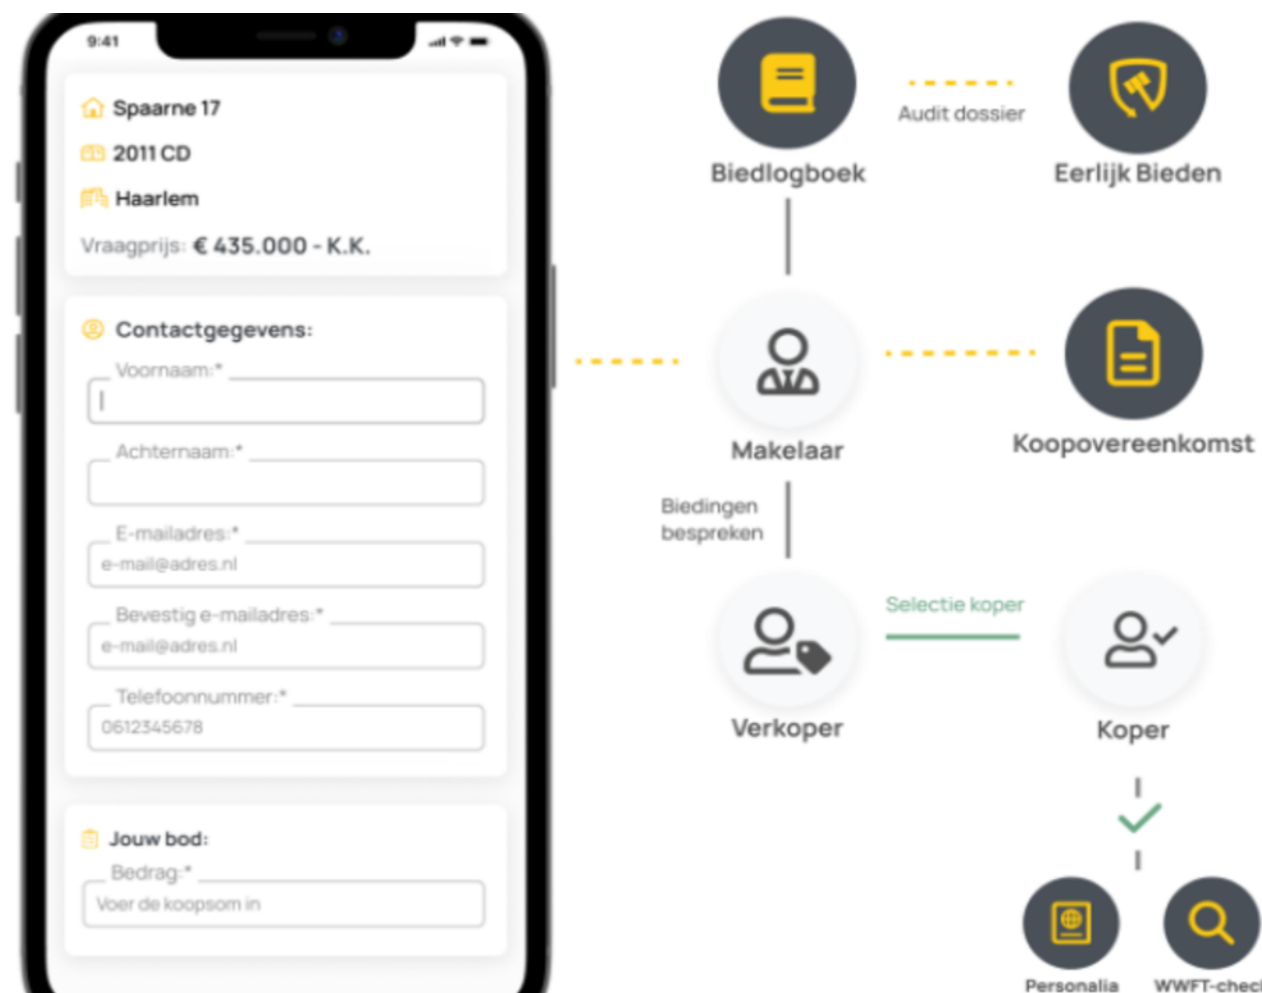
9:41

Spaarne 17

2011 CD

Haarlem

Vraagprijs: € 435.000 - K.K.

Contactgegevens:

Voornaam:*

Achternaam:*

E-mailadres:*

e-mail@adres.nl

Bevestig e-mailadres:*

e-mail@adres.nl

Telefoonnummer:*

0612345678

Jouw bod:

Bedrag:*

Voer de koopsom in

Biedlogboek

Audit dossier

Eerlijk Bieden

Makelaar

Koopovereenkomst

Biedingen bespreken

Verkoper

Selectie koper

Koper

Personalia

WWFT-chec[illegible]